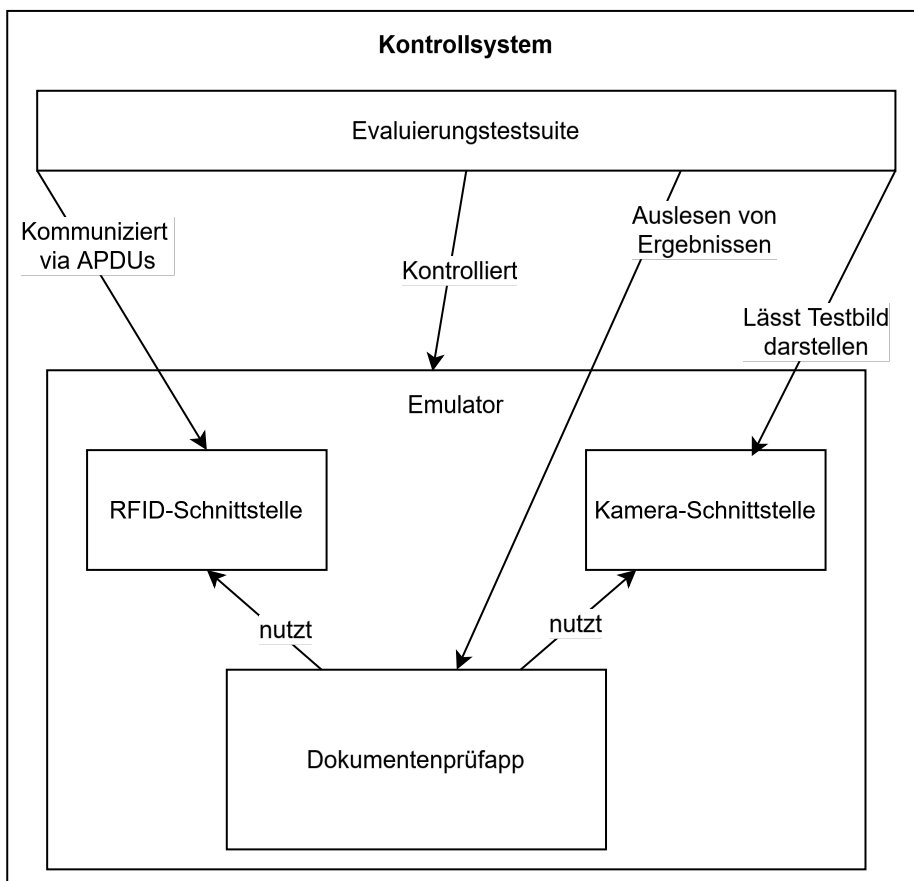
Kontrollsystem

Evaluierungstestsuite

Kommuniziert via APDUs

Kontrolliert

Auslesen von Ergebnissen

Lässt Testbild darstellen

Emulator

RFID-Schnittstelle

Kamera-Schnittstelle

nutzt

nutzt

Dokumentenprüfapp